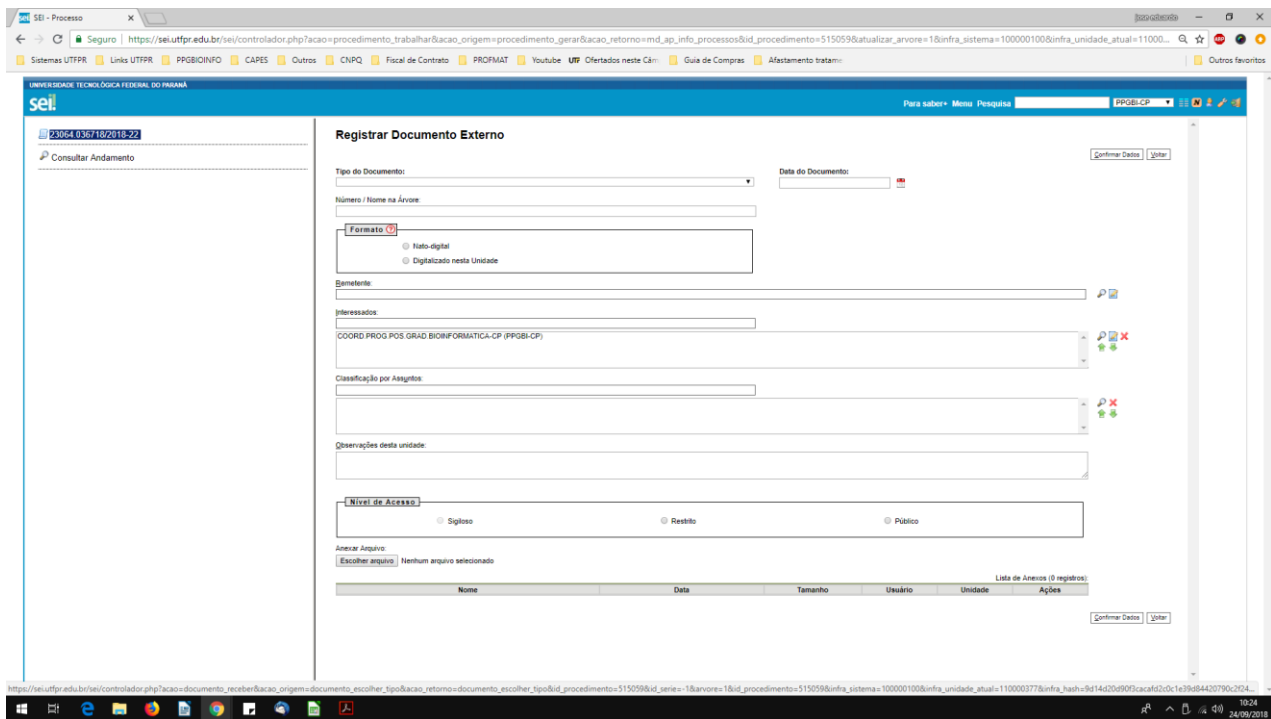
SEI - Processo ×

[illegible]

Seguro | https://sei.utfpr.edu.br/sei/controlador.php?acao=procedimento_trabalhar&acao_origem=procedimento_gerar&acao_retorno=md_ap_info_processos&id_procedimento=515059&atualizar_arvore=1&infra_sistema=100000100&infra_unidade_atual=11000...

Sistemas UTFPR | Links UTFPR | PPGBIOINFO | CAPES | Outros | CNPQ | Fiscal de Contrato | PROFMAT | Youtube | Ofertados neste Câm | Guia de Compras | Afastamento tratame | Outros favoritos

UNIVERSIDADE TECNOLÓGICA FEDERAL DO PARANÁ
sei!

Para saber+ Menu Pesquisa PPGBI-CP

23064.036718/2018-22

Consultar Andamento

Registrar Documento Externo

Confirmar Dados Voltar

Tipo do Documento:

Data do Documento:

Número / Nome na Árvore:

Formato

Nato-digital

Digitalizado nesta Unidade

Remetente:

Interessados:

COORD.PROG.POS.GRAD.BIOINFORMATICA-CP (PPGBI-CP)

Classificação por Assuntos:

Observações desta unidade:

Nível de Acesso

Sigiloso

Restrito

Público

Anexar Arquivo:

Escolher arquivo Nenhum arquivo selecionado

Lista de Anexos (0 registros):

| Nome | Data | Tamanho | Usuário | Unidade | Ações |
|---|---|---|---|---|---|

Confirmar Dados Voltar

https://sei.utfpr.edu.br/sei/controlador.php?acao=documento_receber&acao_origem=documento_escolher_tipo&acao_retorno=documento_escolher_tipo&id_procedimento=515059&id_serie=-1&arvore=1&id_procedimento=515059&infra_sistema=100000100&infra_unidade_atual=110000377&infra_hash=9d14d20d90f3cacafd2c0c1e39d84420790c2f24...

10:24
24/09/2018